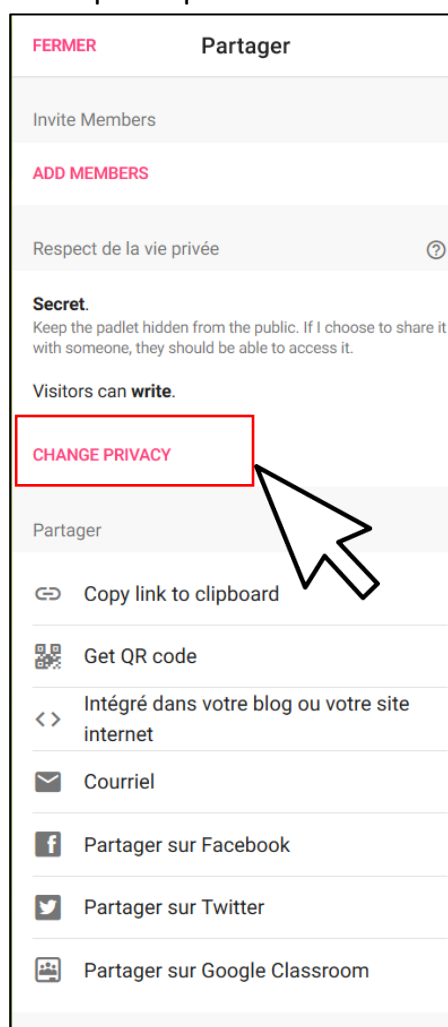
FERMER Partager

Invite Members

ADD MEMBERS

Respect de la vie privée

Secret.
Keep the padlet hidden from the public. If I choose to share it with someone, they should be able to access it.

Visitors can write.

CHANGE PRIVACY

Partager

Copy link to clipboard

Get QR code

Intégré dans votre blog ou votre site internet

Courriel

Partager sur Facebook

Partager sur Twitter

Partager sur Google Classroom